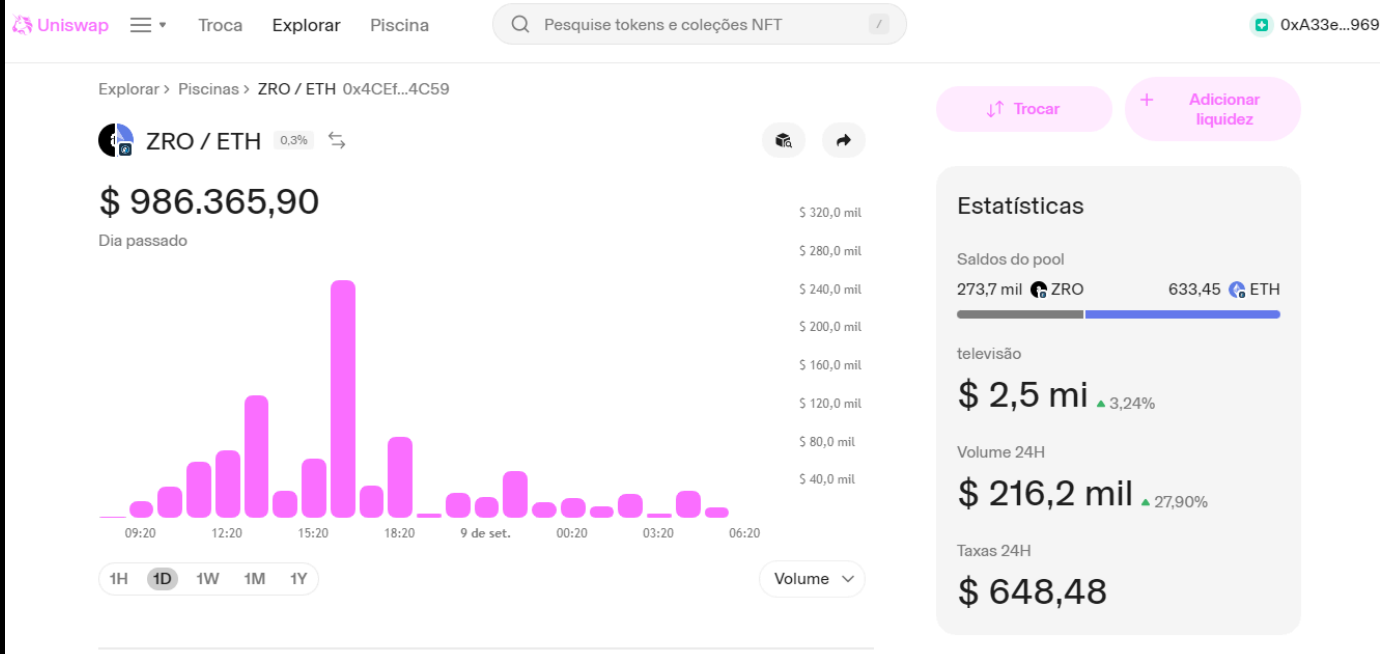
Uniswap Troca Explorar Piscina Pesquise tokens e coleções NFT / 0xA33e...969

Explorar > Piscinas > ZRO / ETH 0x4CEf...4C59

ZRO / ETH 0,3%

$ 986.365,90
Dia passado

$ 320,0 mil
$ 280,0 mil
$ 240,0 mil
$ 200,0 mil
$ 160,0 mil
$ 120,0 mil
$ 80,0 mil
$ 40,0 mil

09:20 12:20 15:20 18:20 9 de set. 00:20 03:20 06:20

1H 1D 1W 1M 1Y

Volume

Trocar
Adicionar liquidez

Estatísticas

Saldos do pool
273,7 mil ZRO 633,45 ETH

televisão
$ 2,5 mi 3,24%

Volume 24H
$ 216,2 mil 27,90%

Taxas 24H
$ 648,48